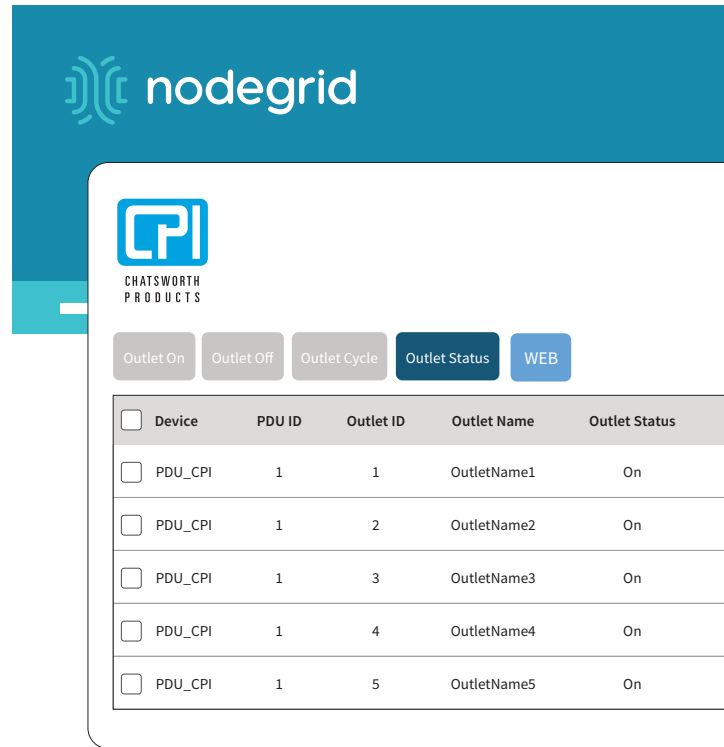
nodegrid

CPI
CHATSWORTH PRODUCTS

Outlet On Outlet Off Outlet Cycle Outlet Status WEB

| Device | PDU ID | Outlet ID | Outlet Name | Outlet Status |
|---|---|---|---|---|
| PDU_CPI | 1 | 1 | OutletName1 | On |
| PDU_CPI | 1 | 2 | OutletName2 | On |
| PDU_CPI | 1 | 3 | OutletName3 | On |
| PDU_CPI | 1 | 4 | OutletName4 | On |
| PDU_CPI | 1 | 5 | OutletName5 | On |